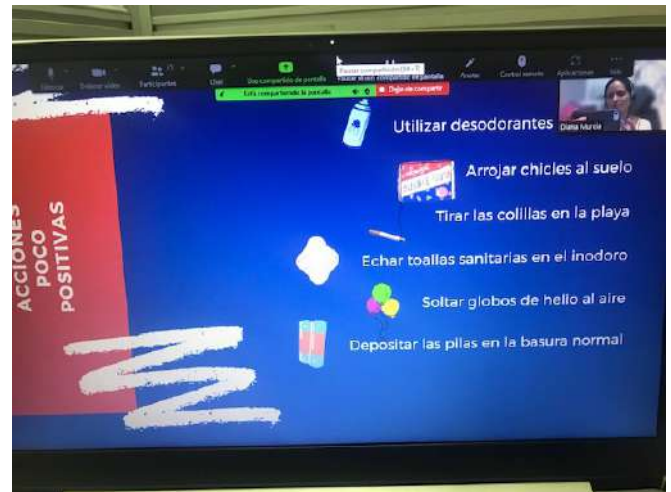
Silenciar
Detener video
Participantes
Chat
Dejar de compartir la pantalla
Pausar compartir
Pausar al ver compartir la pantalla
Anotar
Control remoto
Aplicaciones
Más
Está compartiendo la pantalla
Dejar de compartir
Diana Murcia

ACCIONES POCO POSITIVAS

Utilizar desodorantes

Arrojar chicles al suelo

Tirar las colillas en la playa

Echar toallas sanitarias en el inodoro

Soltar globos de helio al aire

Depositar las pilas en la basura normal